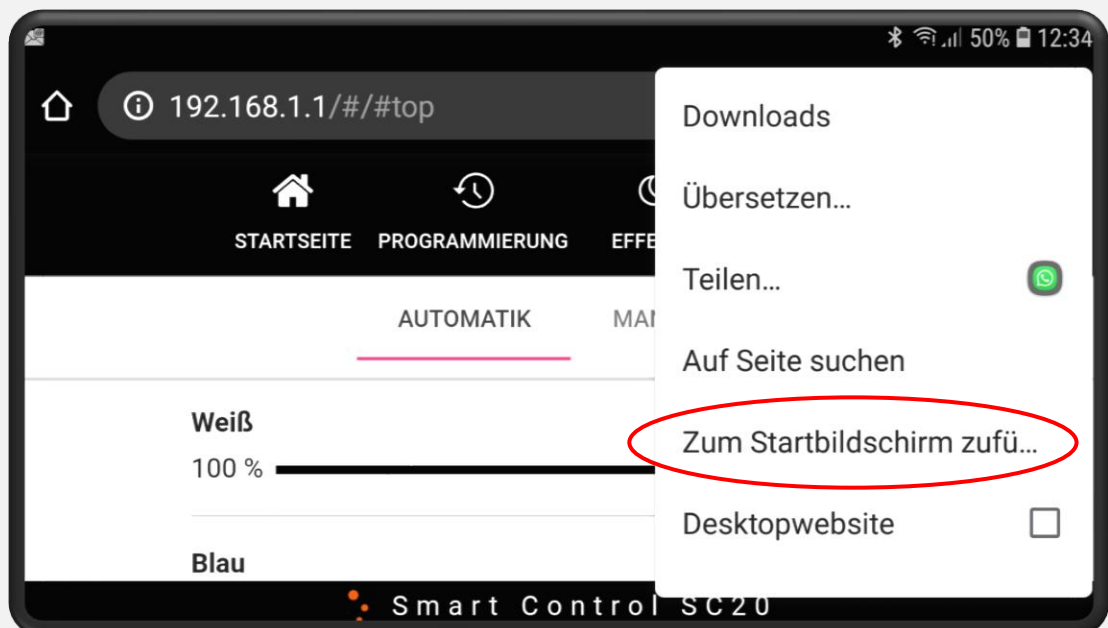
50% 12:34

192.168.1.1/#/#top

STARTSEITE PROGRAMMIERUNG EFFE

AUTOMATIK MAN

Weiß
100 %

Blau

Downloads

Übersetzen…

Teilen…

Auf Seite suchen

Zum Startbildschirm zufü…

Desktopwebsite

Smart Control SC20